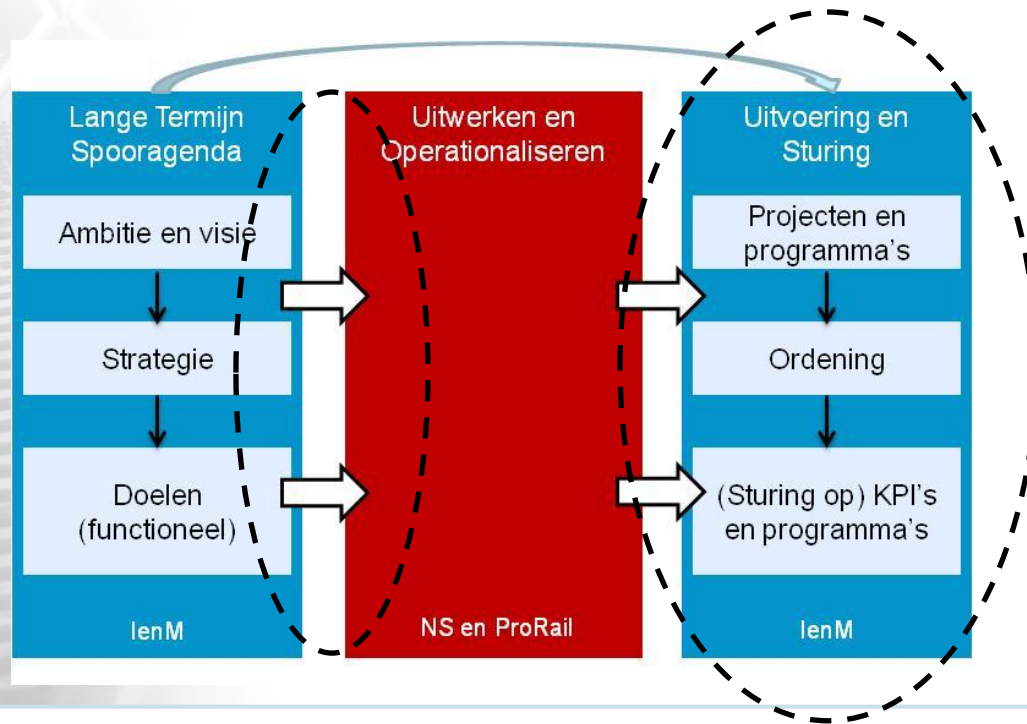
Lange Termijn Spooragenda

Ambitie en visie

Strategie

Doelen (functioneel)

IenM

Uitwerken en Operationaliseren

NS en ProRail

Uitvoering en Sturing

Projecten en programma's

Ordening

(Sturing op) KPI's en programma's

IenM